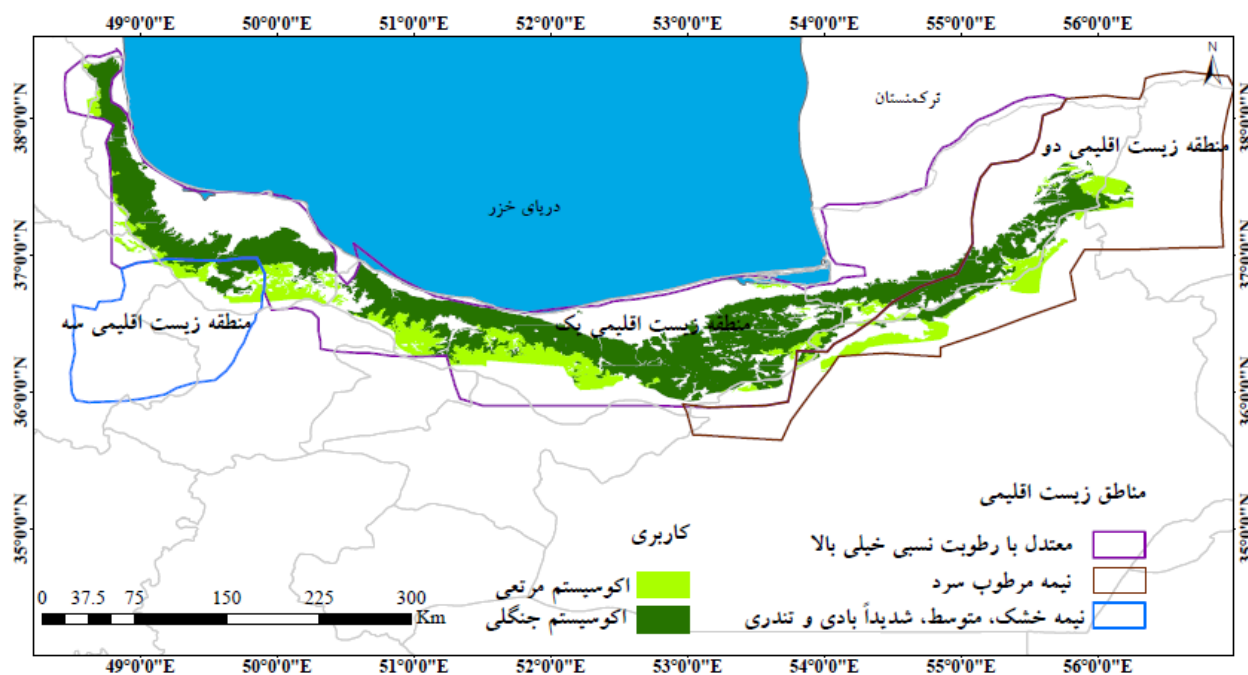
49°0'0"E 50°0'0"E 51°0'0"E 52°0'0"E 53°0'0"E 54°0'0"E 55°0'0"E 56°0'0"E

N

ترکمنستان

منطقه زیست اقلیمی دو

دریای خزر

منطقه زیست اقلیمی سه

منطقه زیست اقلیمی یک

38°0'0"N
37°0'0"N
36°0'0"N
35°0'0"N

38°0'0"N
37°0'0"N
36°0'0"N
35°0'0"N

مناطق زیست اقلیمی

کاربری

معتدل با رطوبت نسبی خیلی بالا

نیمه مرطوب سرد

نیمه خشک، متوسط، شدیداً بادی و تندری

اکوسیستم مرتعی

اکوسیستم جنگلی

0 37.5 75 150 225 300 Km

49°0'0"E 50°0'0"E 51°0'0"E 52°0'0"E 53°0'0"E 54°0'0"E 55°0'0"E 56°0'0"E